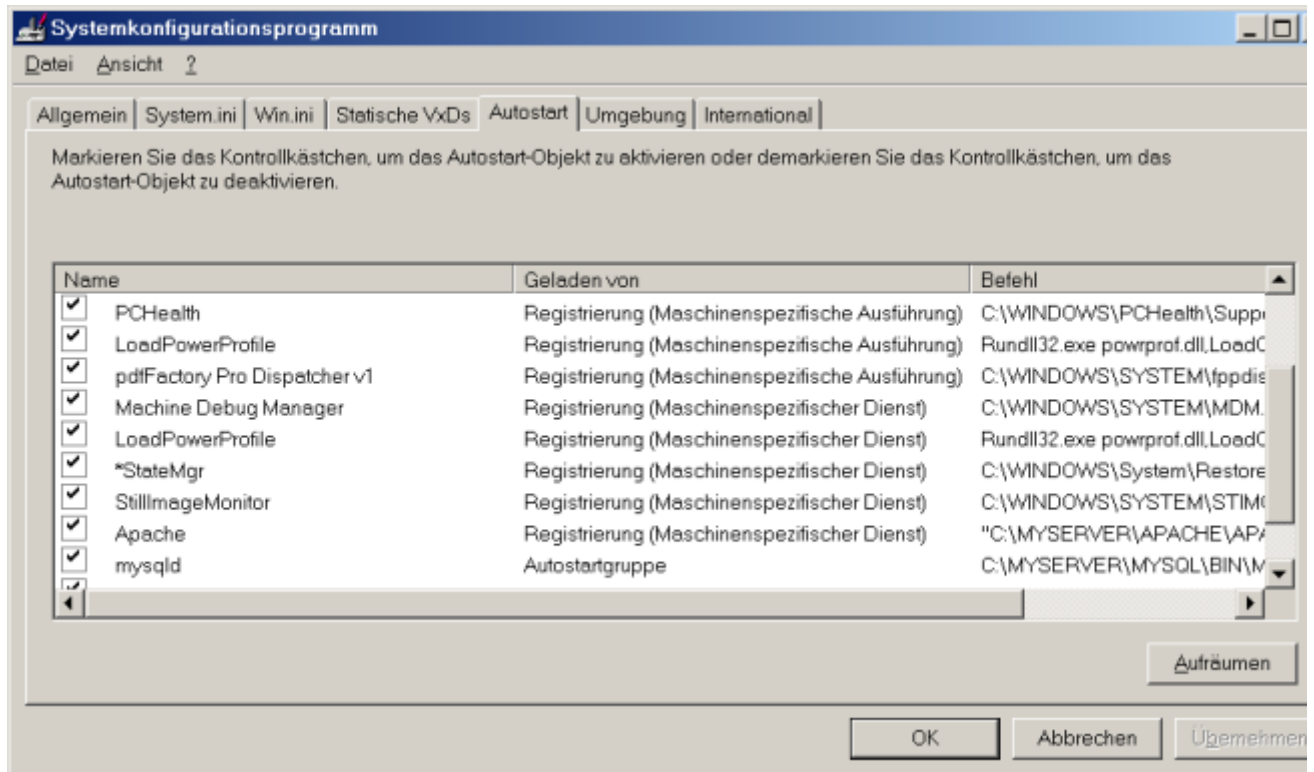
Systemkonfigurationsprogramm

Datei Ansicht ?

Allgemein | System.ini | Win.ini | Statische VxDs | Autostart | Umgebung | International

Markieren Sie das Kontrollkästchen, um das Autostart-Objekt zu aktivieren oder demarkieren Sie das Kontrollkästchen, um das Autostart-Objekt zu deaktivieren.

| Name | Geladen von | Befehl |
|---|---|---|
| PCHealth | Registrierung (Maschinenspezifische Ausführung) | C:\WINDOWS\PCHealth\Supp |
| LoadPowerProfile | Registrierung (Maschinenspezifische Ausführung) | Rundll32.exe powrprof.dll,LoadC |
| pdfFactory Pro Dispatcher v1 | Registrierung (Maschinenspezifische Ausführung) | C:\WINDOWS\SYSTEM\fppdis |
| Machine Debug Manager | Registrierung (Maschinenspezifischer Dienst) | C:\WINDOWS\SYSTEM\MDM. |
| LoadPowerProfile | Registrierung (Maschinenspezifischer Dienst) | Rundll32.exe powrprof.dll,LoadC |
| *StateMgr | Registrierung (Maschinenspezifischer Dienst) | C:\WINDOWS\System\Restore |
| StillImageMonitor | Registrierung (Maschinenspezifischer Dienst) | C:\WINDOWS\SYSTEM\STIM |
| Apache | Registrierung (Maschinenspezifischer Dienst) | "C:\MYSERVER\APACHE\AP |
| mysqld | Autostartgruppe | C:\MYSERVER\MYSQL\BIN\M |

Aufräumen

OK Abbrechen Übernehmen